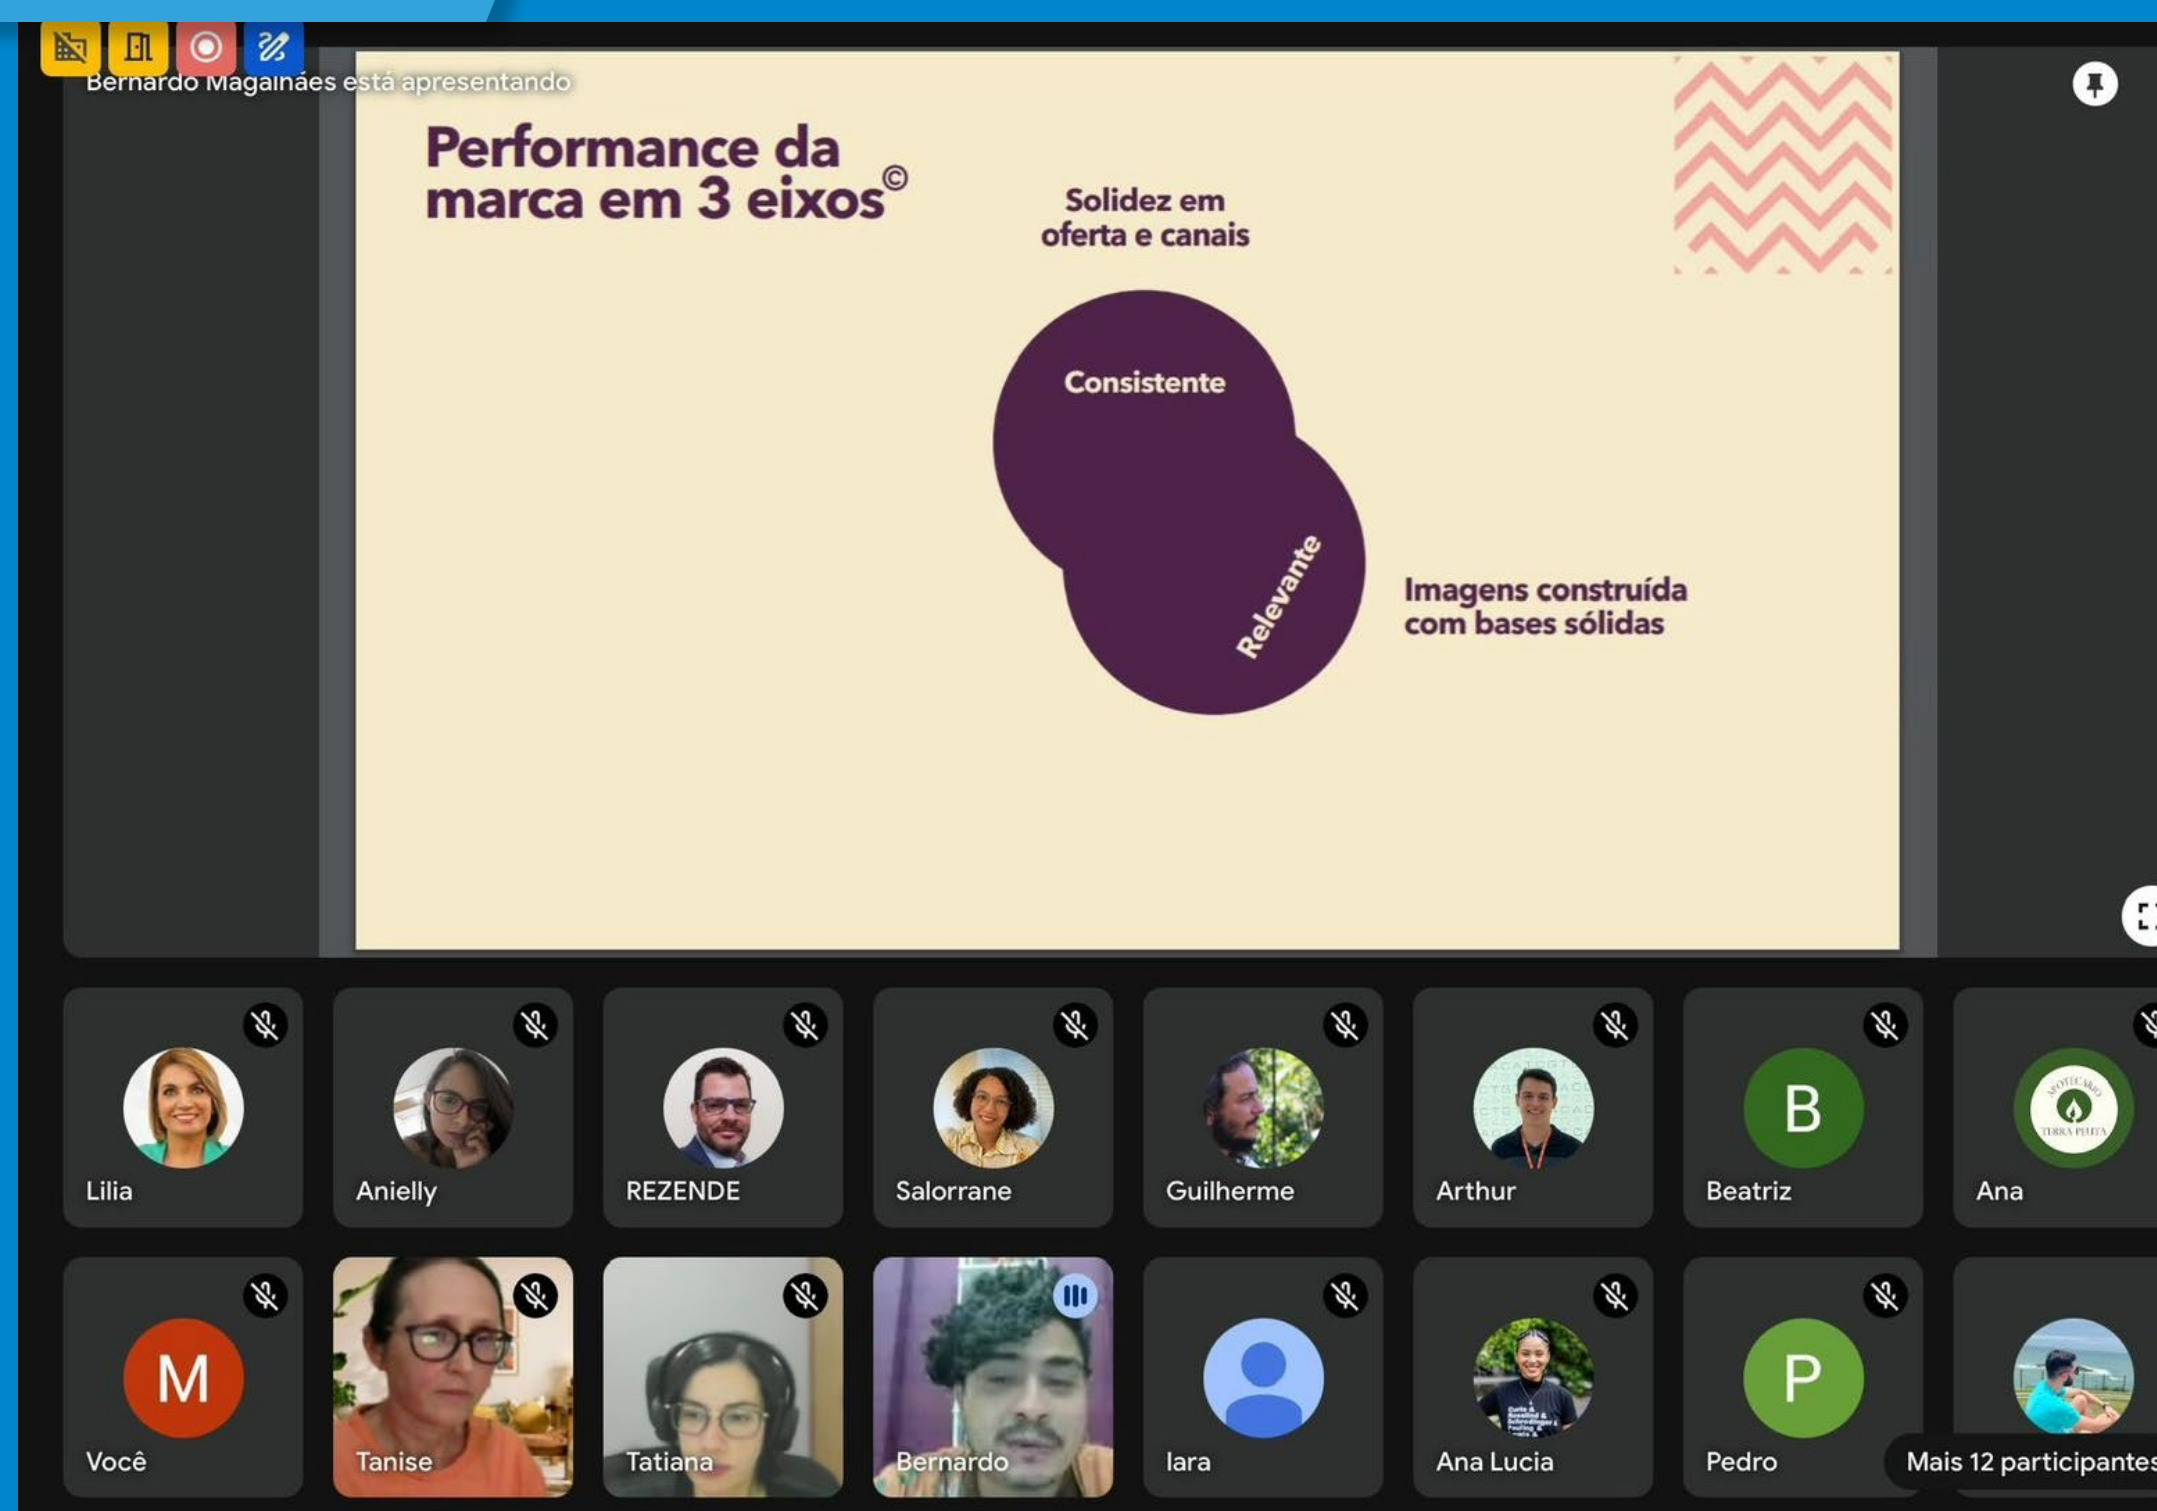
Bernardo Magalhães está apresentando

Performance da marca em 3 eixos©

Solidez em oferta e canais

Consistente

Relevante

Imagens construída com bases sólidas

Lilia

Anielly

REZENDE

Salorrane

Guilherme

Arthur

B

Beatriz

Ana

M

Você

Tanise

Tatiana

Bernardo

Iara

Ana Lucia

P

Pedro

Mais 12 participantes